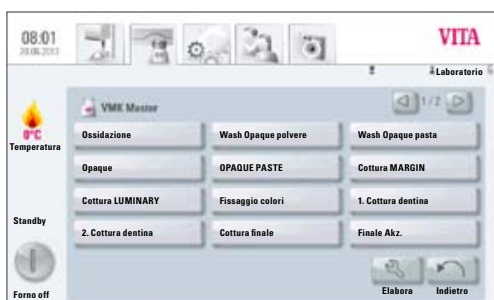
08:01
20.06.2013

VITA

Laboratorio

0°C
Temperatura

VMK Master

1/2

| Ossidazione | Wash Opaque polvere | Wash Opaque pasta |
|---|---|---|
| Opaque | OPAQUE PASTE | Cottura MARGIN |
| Cottura LUMINARY | Fissaggio colori | 1. Cottura dentina |
| 2. Cottura dentina | Cottura finale | Finale Akz. |

Standby

Forno off

Elabora

Indietro